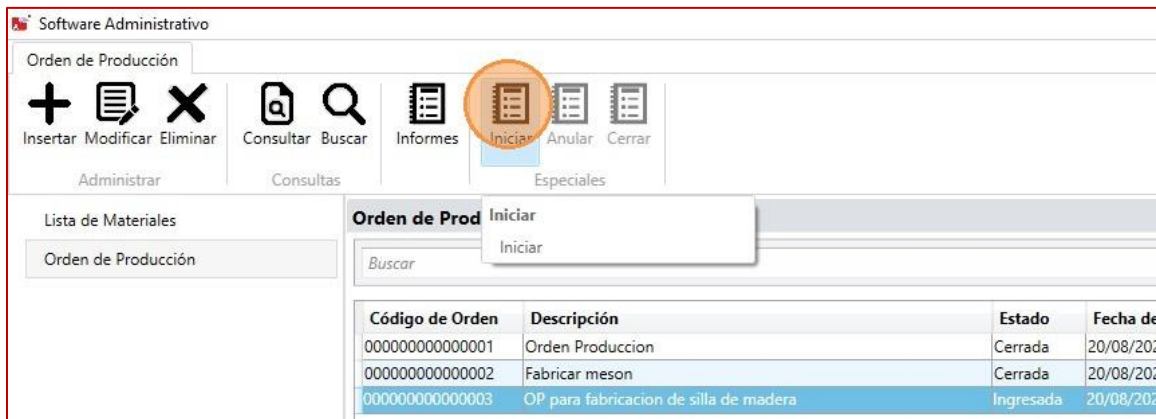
Software Administrativo

Orden de Producción

Insertar Modificar Eliminar
Administrar

Consultar Buscar
Consultas

Informes

Iniciar Anular Cerrar
Especiales

Lista de Materiales
Orden de Producción

Orden de Prod

Iniciar
Iniciar

Buscar

| Código de Orden | Descripción | Estado | Fecha de |
|---|---|---|---|
| 000000000000001 | Orden Produccion | Cerrada | 20/08/202 |
| 000000000000002 | Fabricar meson | Cerrada | 20/08/202 |
| 000000000000003 | OP para fabricacion de silla de madera | Ingresada | 20/08/202 |